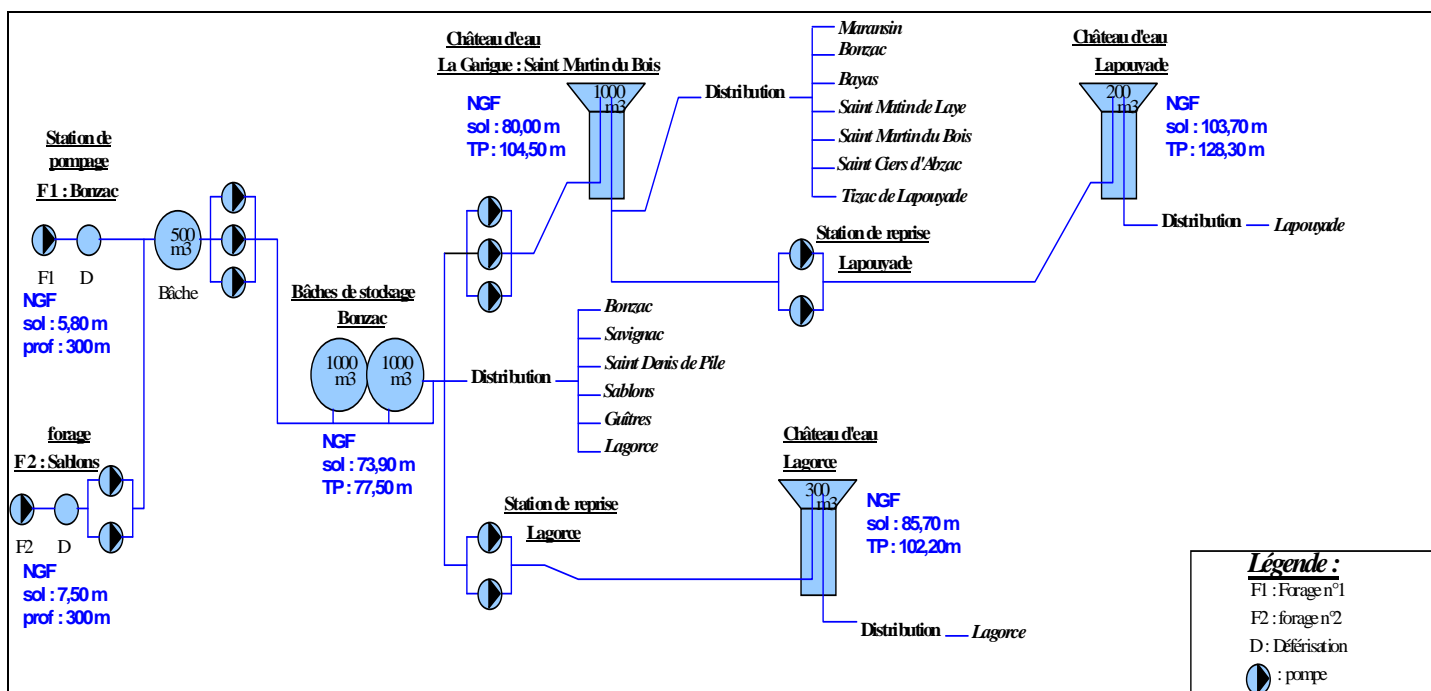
Station de pompage

F1 : Bonzac

F1 D

NGF
sol : 5,80 m
prof : 300 m

500 m3

Bâche

forage

F 2 : Sablons

F2 D

NGF
sol : 7,50 m
prof : 300 m

Bâches de stockage

Bonzac

1000 m3

1000 m3

NGF
sol : 73,90 m
TP : 77,50 m

Distribution

Bonzac
Savignac
Saint Denis de Pile
Sablons
Guîtres
Lagorce

Château d'eau

La Garigue : Saint Martin du Bois

NGF
sol : 80,00 m
TP : 104,50 m

1000 m3

Distribution

Maransin
Bonzac
Bayas
Saint Matin de Laye
Saint Martin du Bois
Saint Ciers d'Abzac
Tizac de Lapouyade

Station de reprise

Lapouyade

Château d'eau

Lapouyade

200 m3

NGF
sol : 103,70 m
TP : 128,30 m

Distribution Lapouyade

Station de reprise

Lagorce

Château d'eau

Lagorce

300 m3

NGF
sol : 85,70 m
TP : 102,20m

Distribution Lagorce

Légende :
F1 : Forage n°1
F2 : forage n°2
D : Déférisation
: pompe